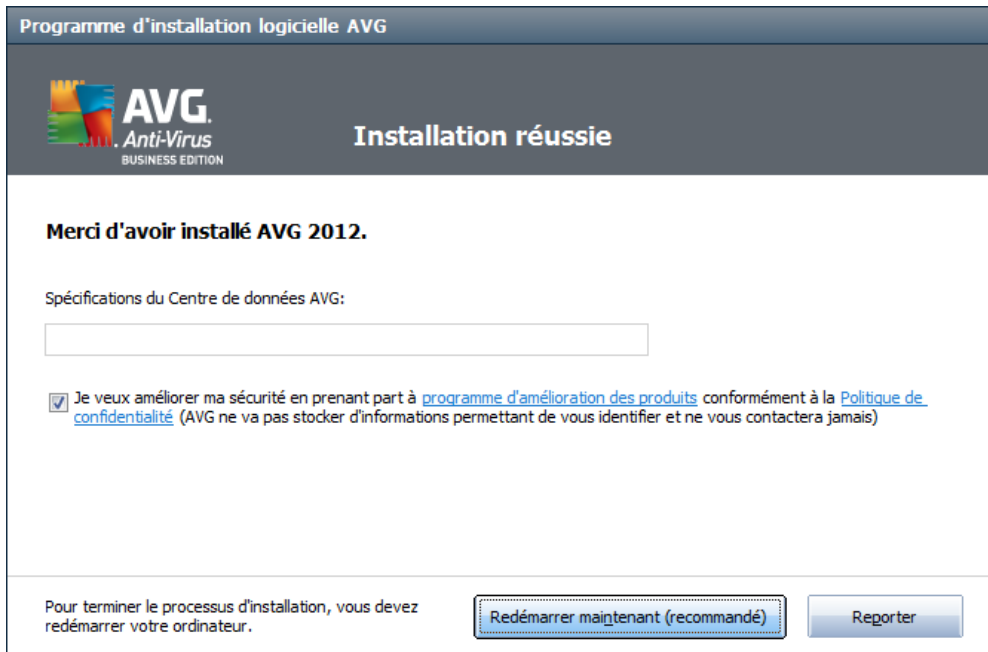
Programme d'installation logicielle AVG

AVG. Anti-Virus BUSINESS EDITION

Installation réussie

Merci d'avoir installé AVG 2012.

Spécifications du Centre de données AVG:

Je veux améliorer ma sécurité en prenant part à programme d'amélioration des produits conformément à la Politique de confidentialité (AVG ne va pas stocker d'informations permettant de vous identifier et ne vous contactera jamais)

Pour terminer le processus d'installation, vous devez redémarrer votre ordinateur.

Redémarrer maintenant (recommandé)

Reporter